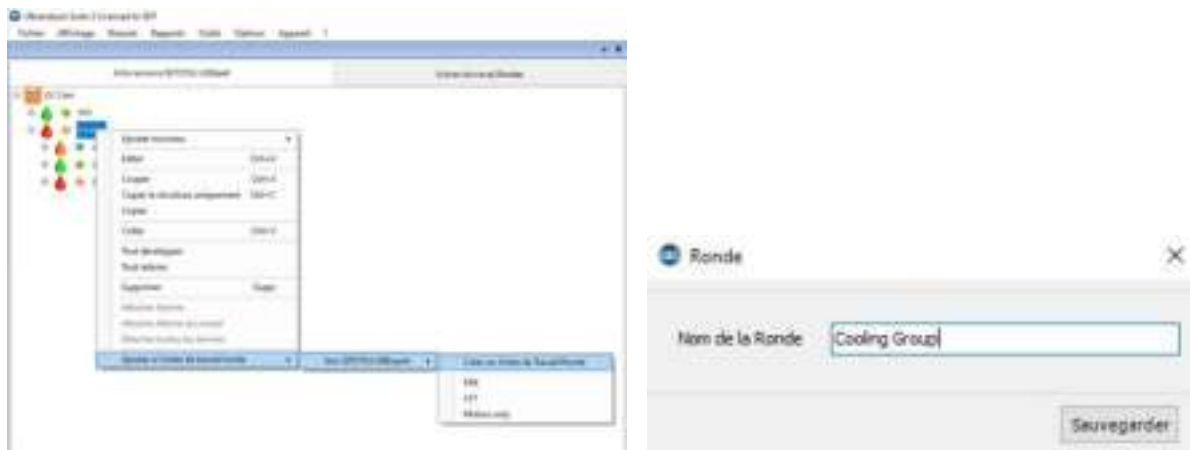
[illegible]

Fichier Affichage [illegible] Rapports Outils Options Appareil ?

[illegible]

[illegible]

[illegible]

Ajouter nouveau

Editer Ctrl+E

Couper Ctrl+X

Copier la structure uniquement Ctrl+C

Copier

Coller Ctrl+V

Tout développer

Tout réduire

Supprimer Suppr

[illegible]

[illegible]

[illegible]

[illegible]

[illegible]

Créer un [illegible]

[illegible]

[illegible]

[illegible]

Ronde

Nom de la Ronde

Cooling Group

Sauvegarder